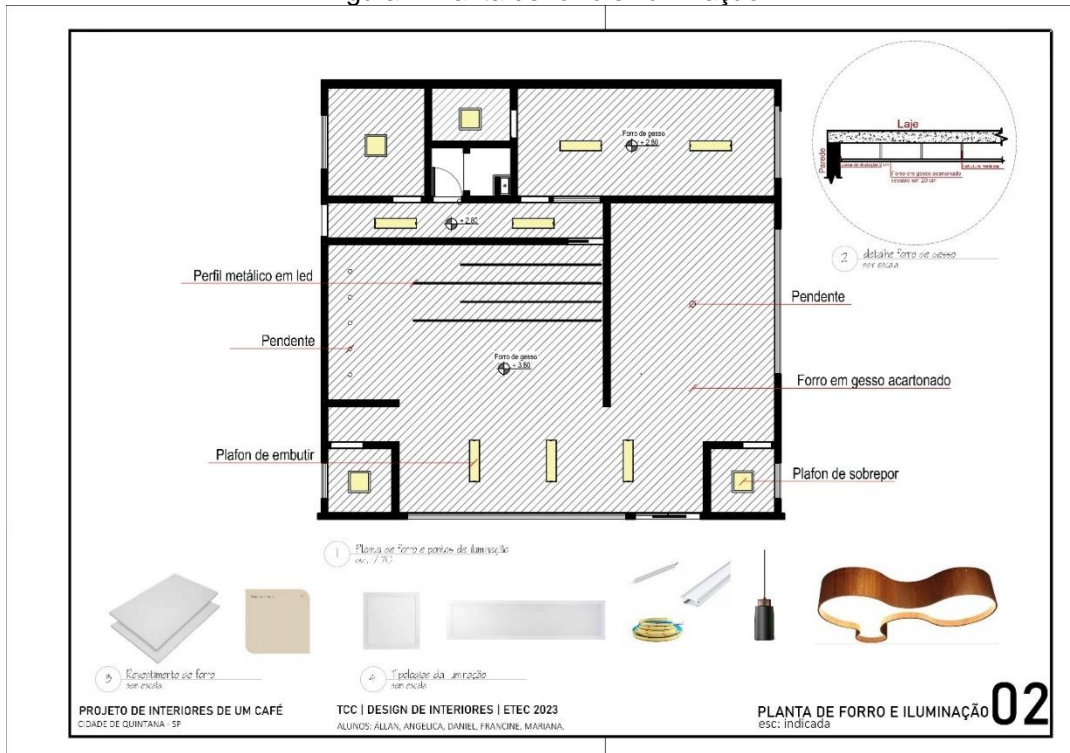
Forro de gesso
+ 2,50

+ 2,80

Laje

Parede

Forro em gesso acartonado

2 detalhe forro de gesso
sem escala

Perfil metálico em led

Pendente

Forro de gesso
+ 3,50

Pendente

Forro em gesso acartonado

Plafon de embutir

Plafon de sobrepor

1 Planta de forro e pontos de iluminação
esc. 1/75

3 Revestimento de forro
sem escala

4 Tipologias da iluminação
sem escala

PROJETO DE INTERIORES DE UM CAFÉ
CIDADE DE QUINTANA - SP

TCC | DESIGN DE INTERIORES | ETEC 2023
ALUNOS: ÁLLAN, ANGELICA, DANIEL, FRANCINE, MARIANA.

PLANTA DE FORRO E ILUMINAÇÃO
esc: indicada
02